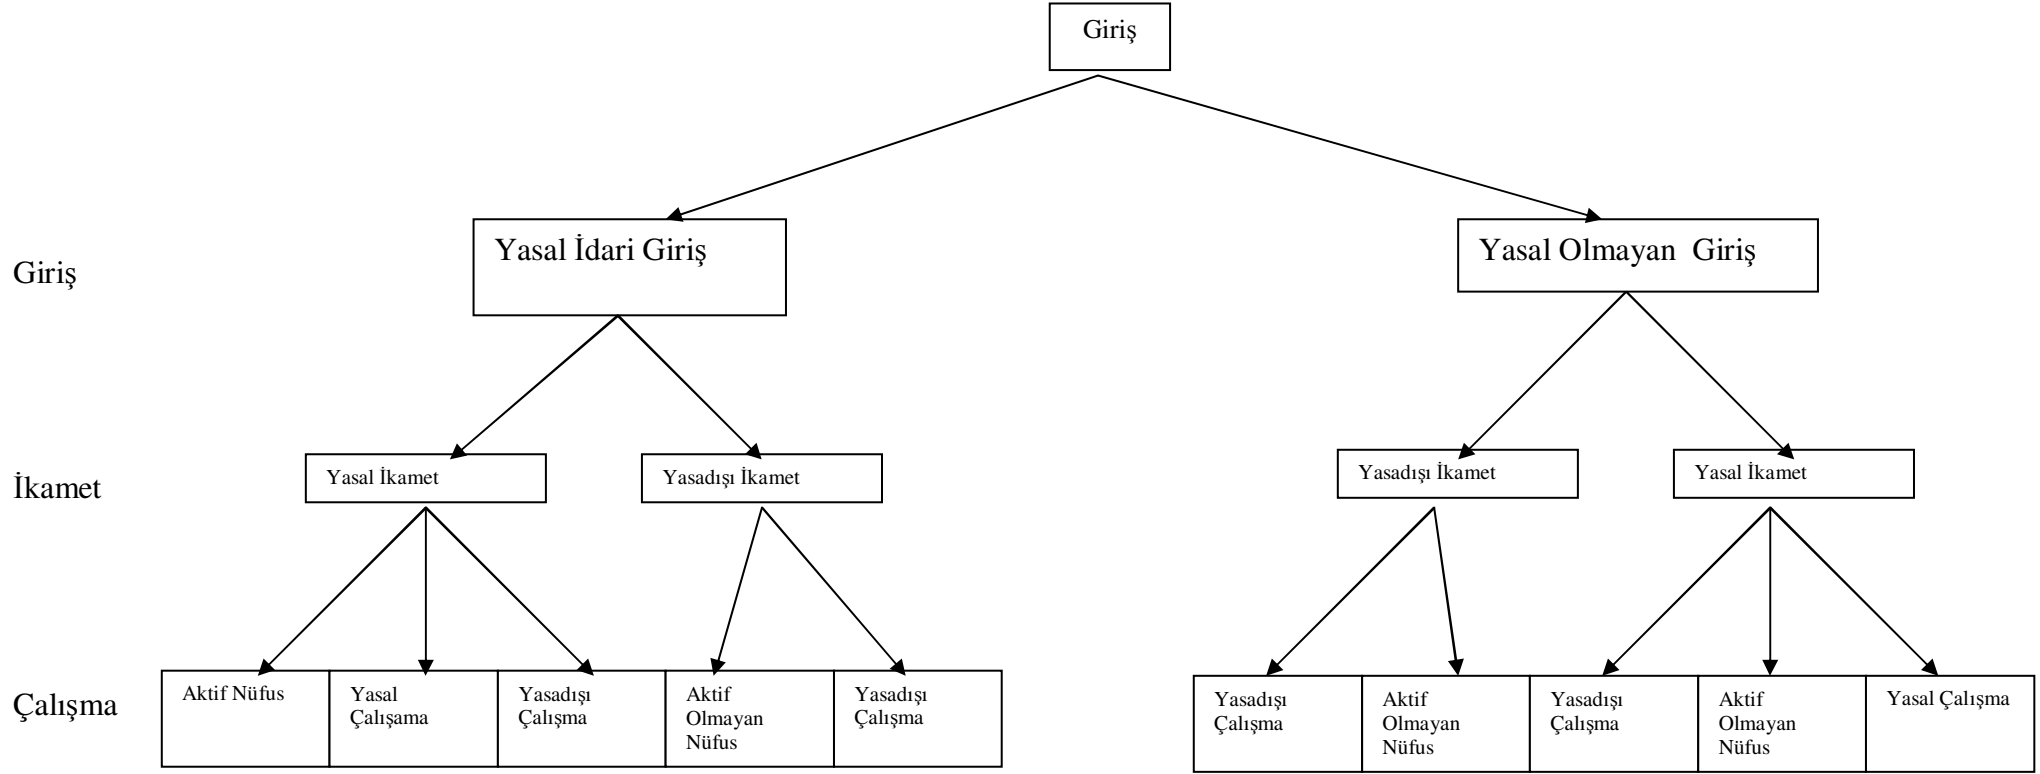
Giriş

Giriş

Yasal İdari Giriş

Yasal Olmayan Giriş

İkamet

Yasal İkamet

Yasadışı İkamet

Yasadışı İkamet

Yasal İkamet

Çalışma

Aktif Nüfus

Yasal Çalışama

Yasadışı Çalışma

Aktif Olmayan Nüfus

Yasadışı Çalışma

Yasadışı Çalışma

Aktif Olmayan Nüfus

Yasadışı Çalışma

Aktif Olmayan Nüfus

Yasal Çalışma